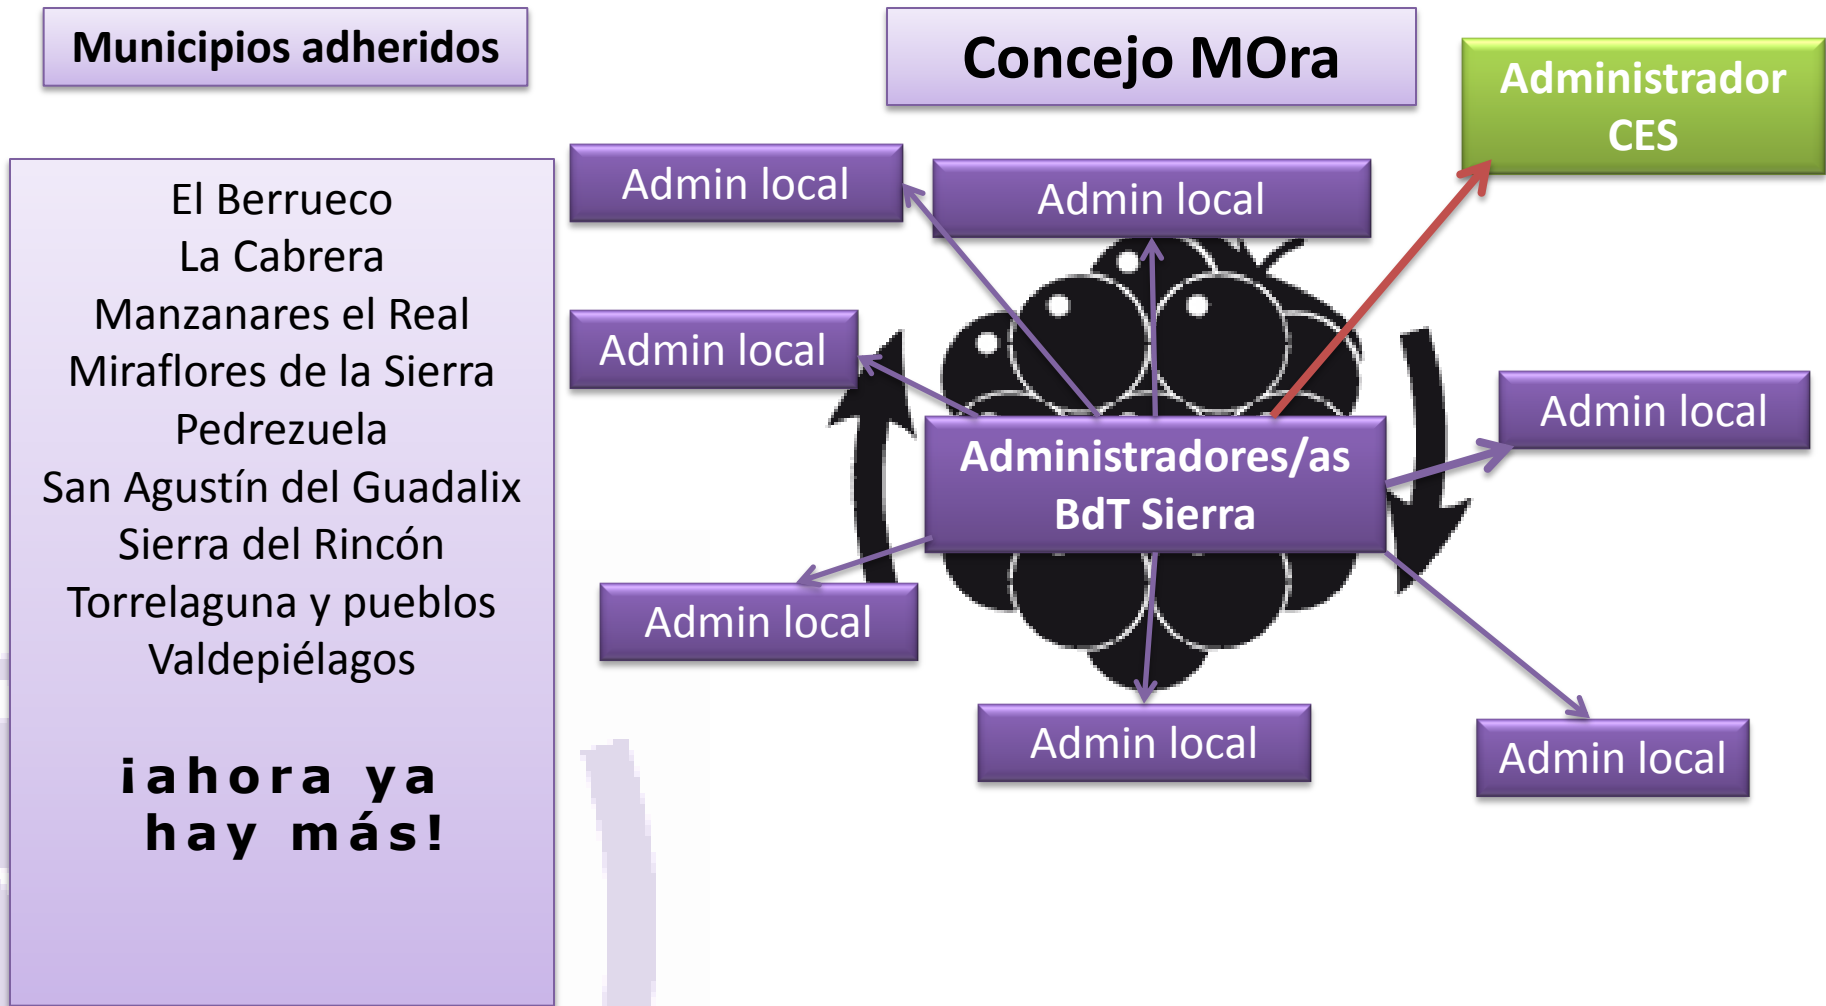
Municipios adheridos

El Berrueco
La Cabrera
Manzanares el Real
Miraflores de la Sierra
Pedrezuela
San Agustín del Guadalix
Sierra del Rincón
Torrelaguna y pueblos
Valdepiélagos

¡ahora ya hay más!

Concejo MOra

Administrador CES

Admin local

Admin local

Admin local

Administradores/as BdT Sierra

Admin local

Admin local

Admin local

Admin local